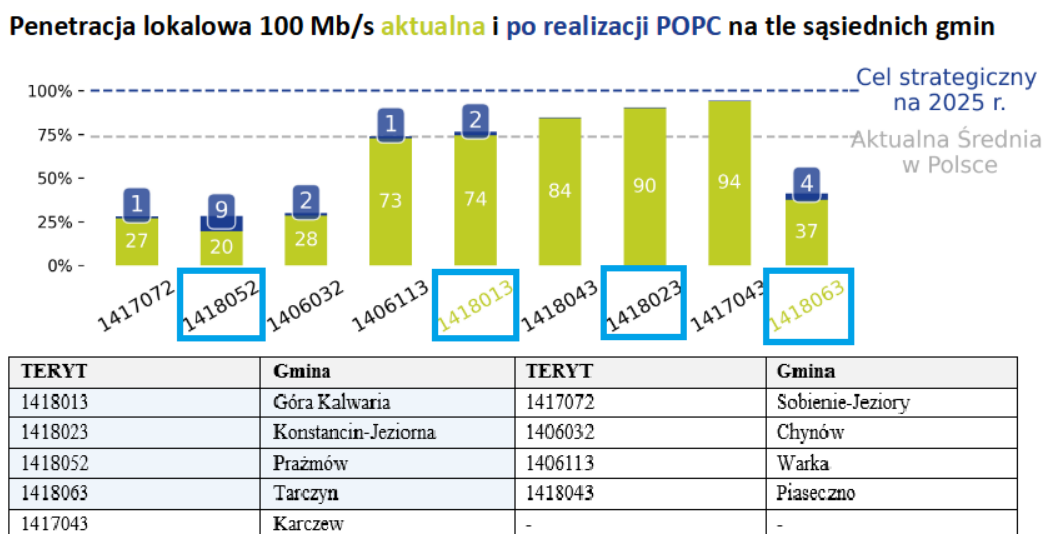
Penetracja lokalowa 100 Mb/s aktualna i po realizacji POPC na tle sąsiednich gmin

Cel strategiczny na 2025 r.

Aktualna Średnia w Polsce

100%
75%
50%
25%
0%

| 27 | 20 | 28 | 73 | 74 | 84 | 90 | 94 | 37 |
|---|---|---|---|---|---|---|---|---|
| 1 | 9 | 2 | 1 | 2 | | | | 4 |
| 1417072 | 1418052 | 1406032 | 1406113 | 1418013 | 1418043 | 1418023 | 1417043 | 1418063 |

| TERYT | Gmina | TERYT | Gmina |
|---|---|---|---|
| 1418013 | Góra Kalwaria | 1417072 | Sobienie-Jeziory |
| 1418023 | Konstancin-Jeziorna | 1406032 | Chynów |
| 1418052 | Prażmów | 1406113 | Warka |
| 1418063 | Tarczyn | 1418043 | Piaseczno |
| 1417043 | Karczew | - | - |